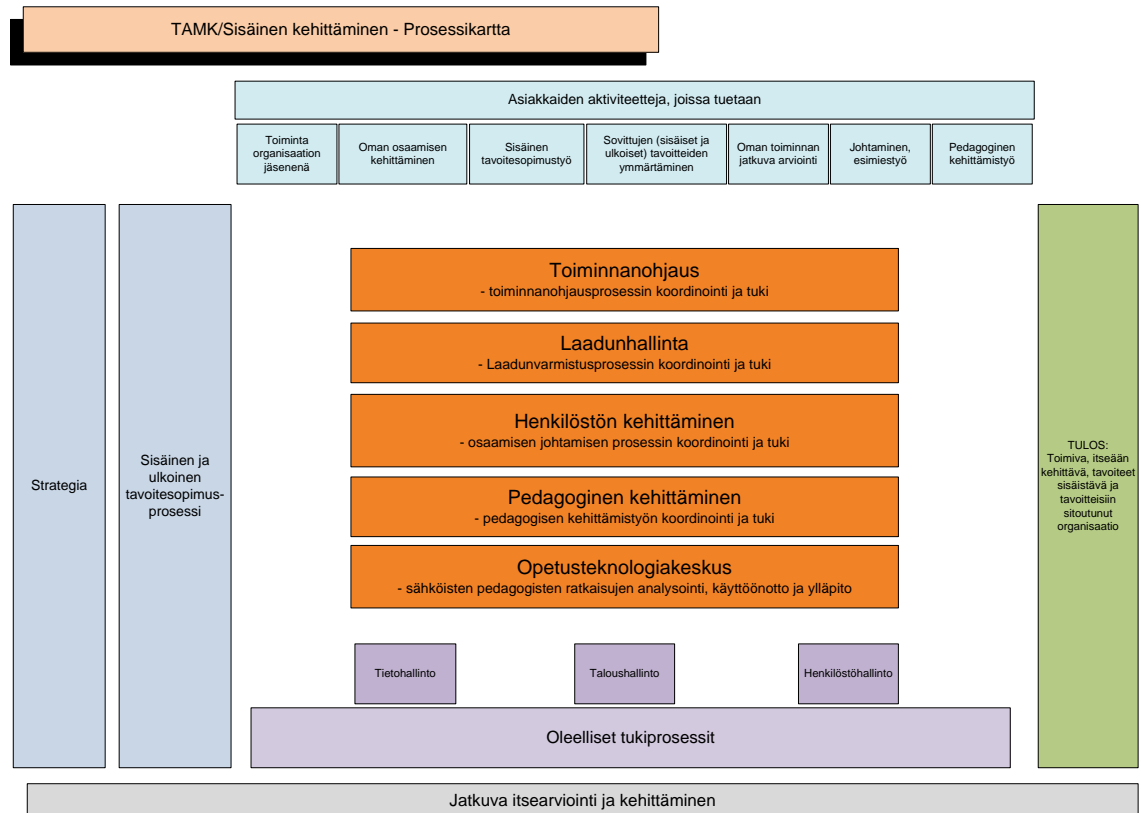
TAMK/Sisäinen kehittäminen - Prosessikartta

Asiakkaiden aktiviteetteja, joissa tuetaan

Toiminta organisaation jäsenenä

Oman osaamisen kehittäminen

Sisäinen tavoitesopimustyö

Sovittujen (sisäiset ja ulkoiset) tavoitteiden ymmärtäminen

Oman toiminnan jatkuva arviointi

Johtaminen, esimiestyö

Pedagoginen kehittämistyö

Strategia

Sisäinen ja ulkoinen tavoitesopimusprosessi

Toiminnanohjaus
- toiminnanohjausprosessin koordinointi ja tuki

Laadunhallinta
- Laadunvarmistusprosessin koordinointi ja tuki

Henkilöstön kehittäminen
- osaamisen johtamisen prosessin koordinointi ja tuki

Pedagoginen kehittäminen
- pedagogisen kehittämistyön koordinointi ja tuki

Opetusteknologiakeskus
- sähköisten pedagogisten ratkaisujen analysointi, käyttöönotto ja ylläpito

TULOS: Toimiva, itseään kehittävä, tavoitteet sisäistävä ja tavoitteisiin sitoutunut organisaatio

Tietohallinto

Taloushallinto

Henkilöstöhallinto

Oleelliset tukiprosessit

Jatkuva itsearviointi ja kehittäminen